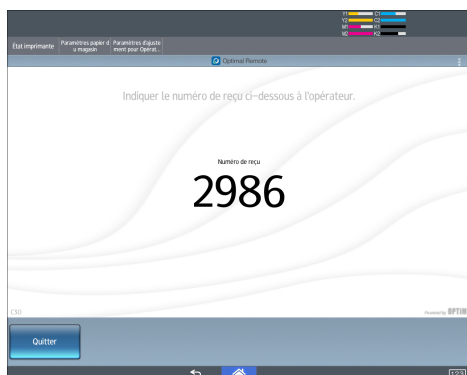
Y1 Y2 M1 M2 C1 C2 K1 K2

État imprimante

Paramètres papier du magasin

Paramètres d'ajustement pour Opérat...

Optimal Remote

Indiquer le numéro de reçu ci-dessous à l'opérateur.

Numéro de reçu

2986

C30

Powered by OPTIM

Quitter